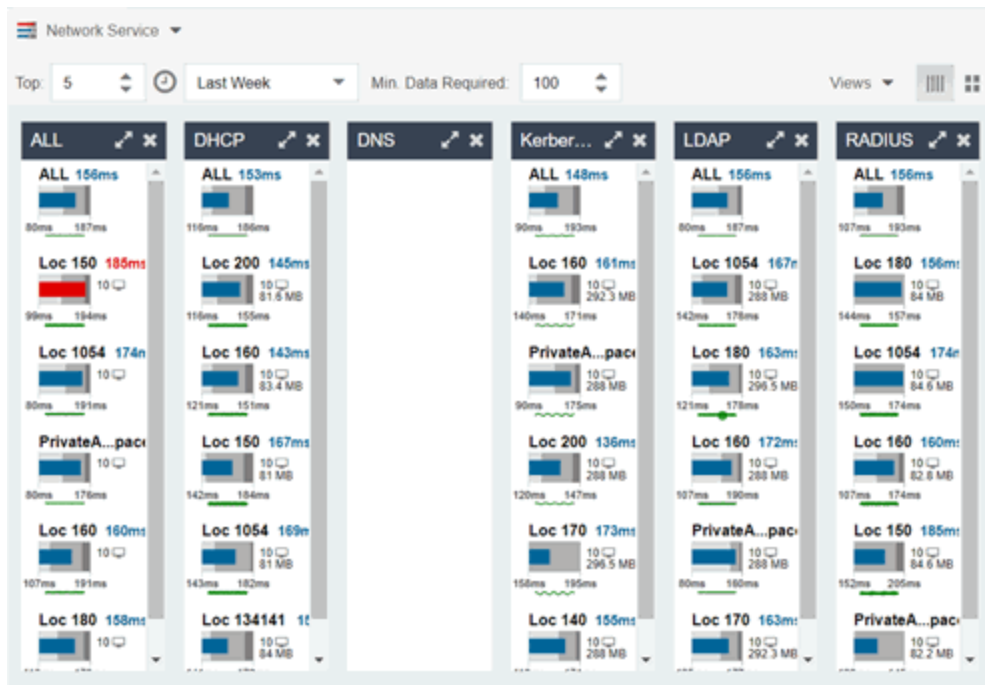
Network Service

Top: 5 Last Week Min. Data Required: 100 Views

ALL

ALL 156ms
80ms 187ms

Loc 150 185ms
10
99ms 194ms

Loc 1054 174m
10
80ms 191ms

PrivateA...pace
10
80ms 176ms

Loc 160 160ms
10
107ms 191ms

Loc 180 158ms
10

DHCP

ALL 153ms
116ms 186ms

Loc 200 145ms
10
81.6 MB
116ms 155ms

Loc 160 143ms
10
83.4 MB
121ms 151ms

Loc 150 167ms
10
81 MB
142ms 184ms

Loc 1054 169m
10
81 MB
143ms 182ms

Loc 134141 1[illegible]
10
84 MB

DNS

Kerber...

ALL 148ms
90ms 193ms

Loc 160 161ms
10
292.3 MB
140ms 171ms

PrivateA...pace
10
288 MB
90ms 175ms

Loc 200 136ms
10
288 MB
120ms 147ms

Loc 170 173ms
10
296.5 MB
158ms 195ms

Loc 140 155ms
10
288 MB

LDAP

ALL 156ms
80ms 187ms

Loc 1054 167m
10
288 MB
142ms 176ms

Loc 180 163ms
10
296.5 MB
121ms 176ms

Loc 160 172ms
10
288 MB
107ms 190ms

PrivateA...pace
10
288 MB
80ms 160ms

Loc 170 163ms
10
292.3 MB

RADIUS

ALL 156ms
107ms 193ms

Loc 180 156ms
10
84 MB
144ms 157ms

Loc 1054 174m
10
84.6 MB
150ms 174ms

Loc 160 160ms
10
82.8 MB
107ms 174ms

Loc 150 185ms
10
84.6 MB
152ms 205ms

PrivateA...pace
10
82.2 MB